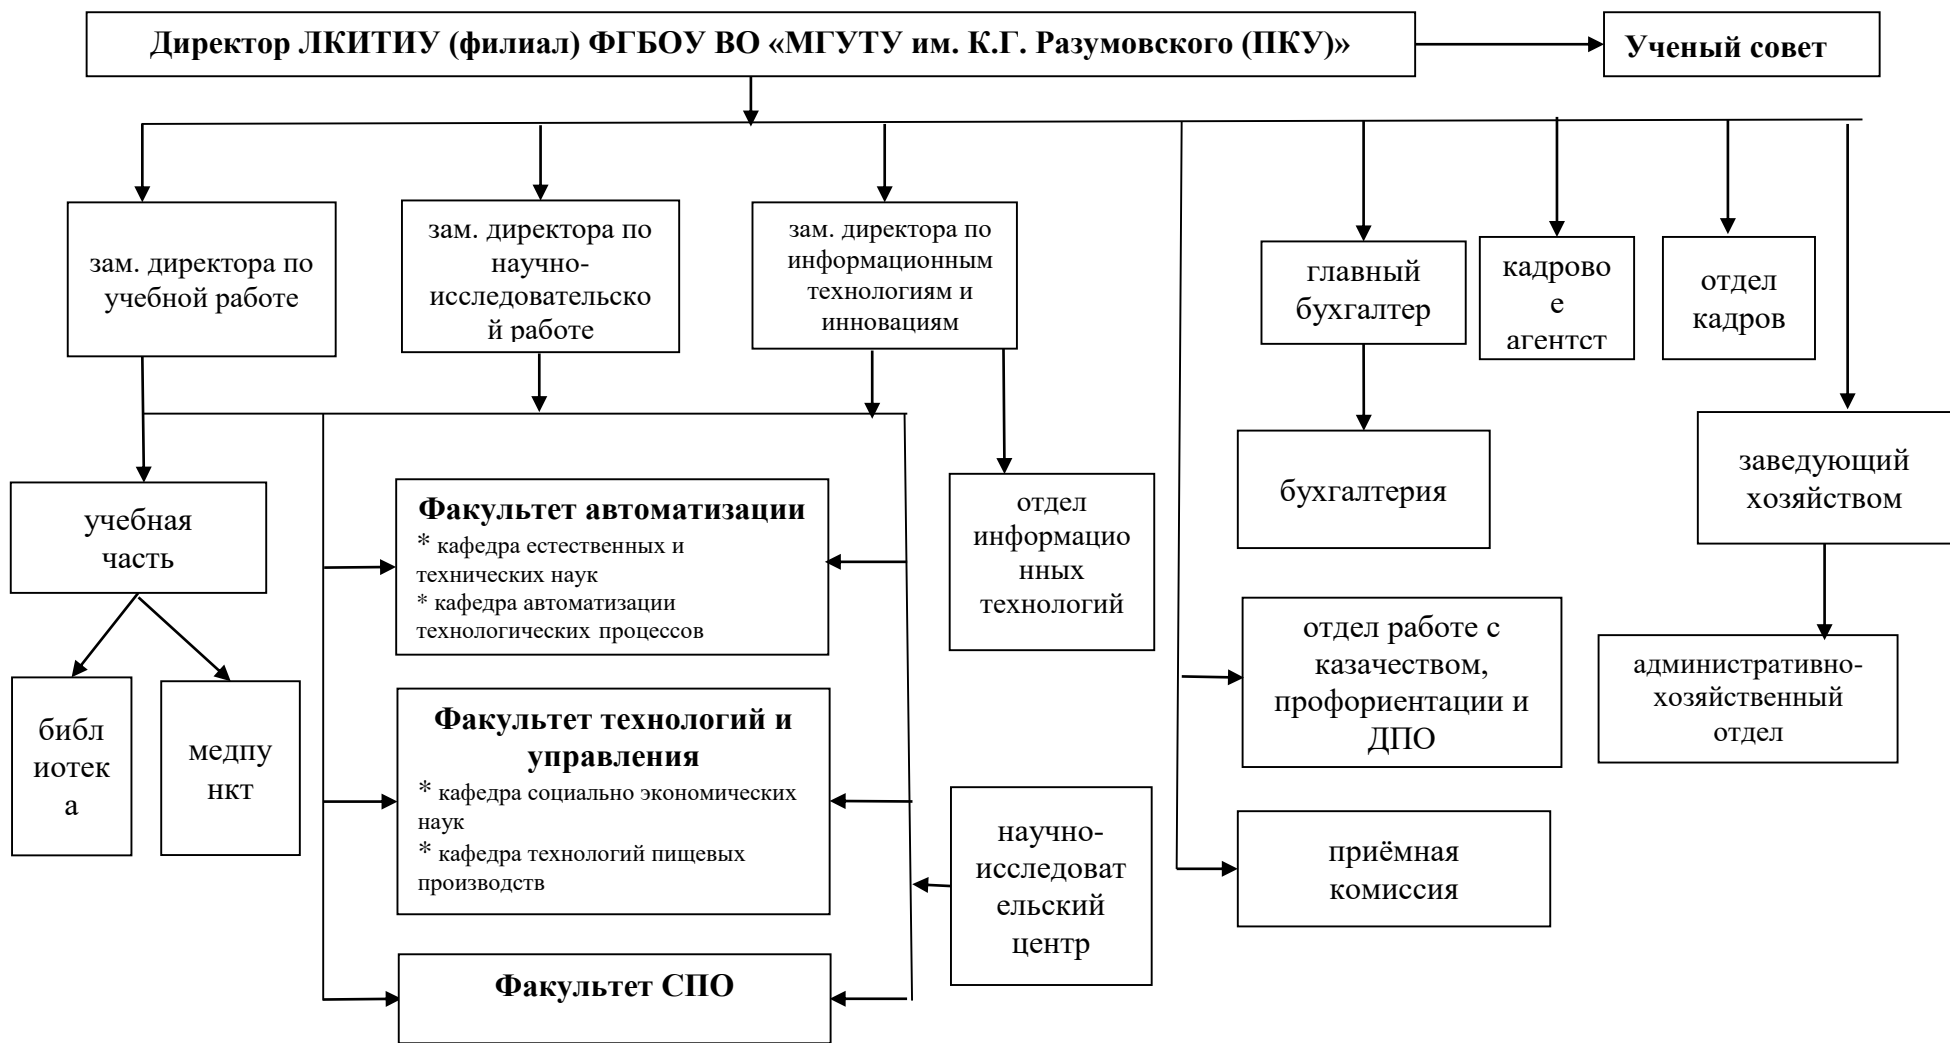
Директор ЛКИТИУ (филиал) ФГБОУ ВО «МГУТУ им. К.Г. Разумовского (ПКУ)»

Ученый совет

зам. директора по учебной работе

зам. директора по научно-исследовательской работе

зам. директора по информационным технологиям и инновациям

главный бухгалтер

кадровое агентст

отдел кадров

учебная часть

библиотека

медпункт

Факультет автоматизации
* кафедра естественных и технических наук
* кафедра автоматизации технологических процессов

Факультет технологий и управления
* кафедра социально экономических наук
* кафедра технологий пищевых производств

Факультет СПО

отдел информационных технологий

научно-исследовательский центр

бухгалтерия

отдел работе с казачеством, профориентации и ДПО

приёмная комиссия

заведующий хозяйством

административно-хозяйственный отдел